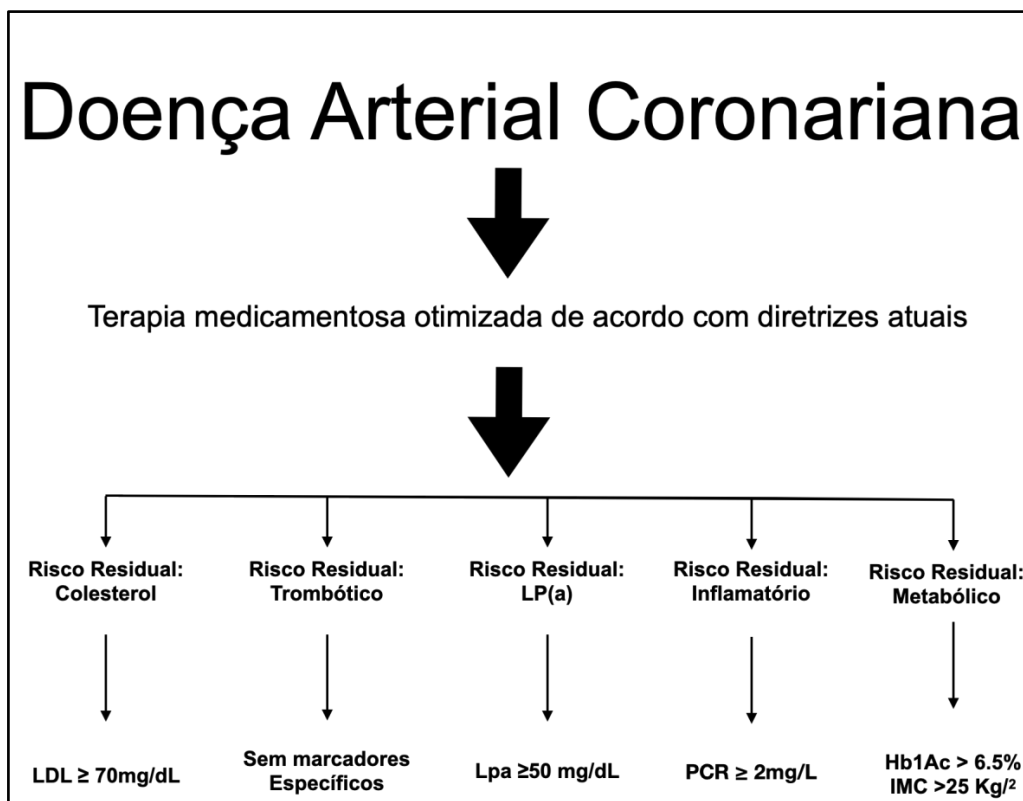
Doença Arterial Coronariana

Terapia medicamentosa otimizada de acordo com diretrizes atuais

Risco Residual: Colesterol

LDL ≥ 70mg/dL

Risco Residual: Trombótico

Sem marcadores Específicos

Risco Residual: LP(a)

Lpa ≥50 mg/dL

Risco Residual: Inflamatório

PCR ≥ 2mg/L

Risco Residual: Metabólico

Hb1Ac > 6.5%
IMC >25 Kg/$^2$